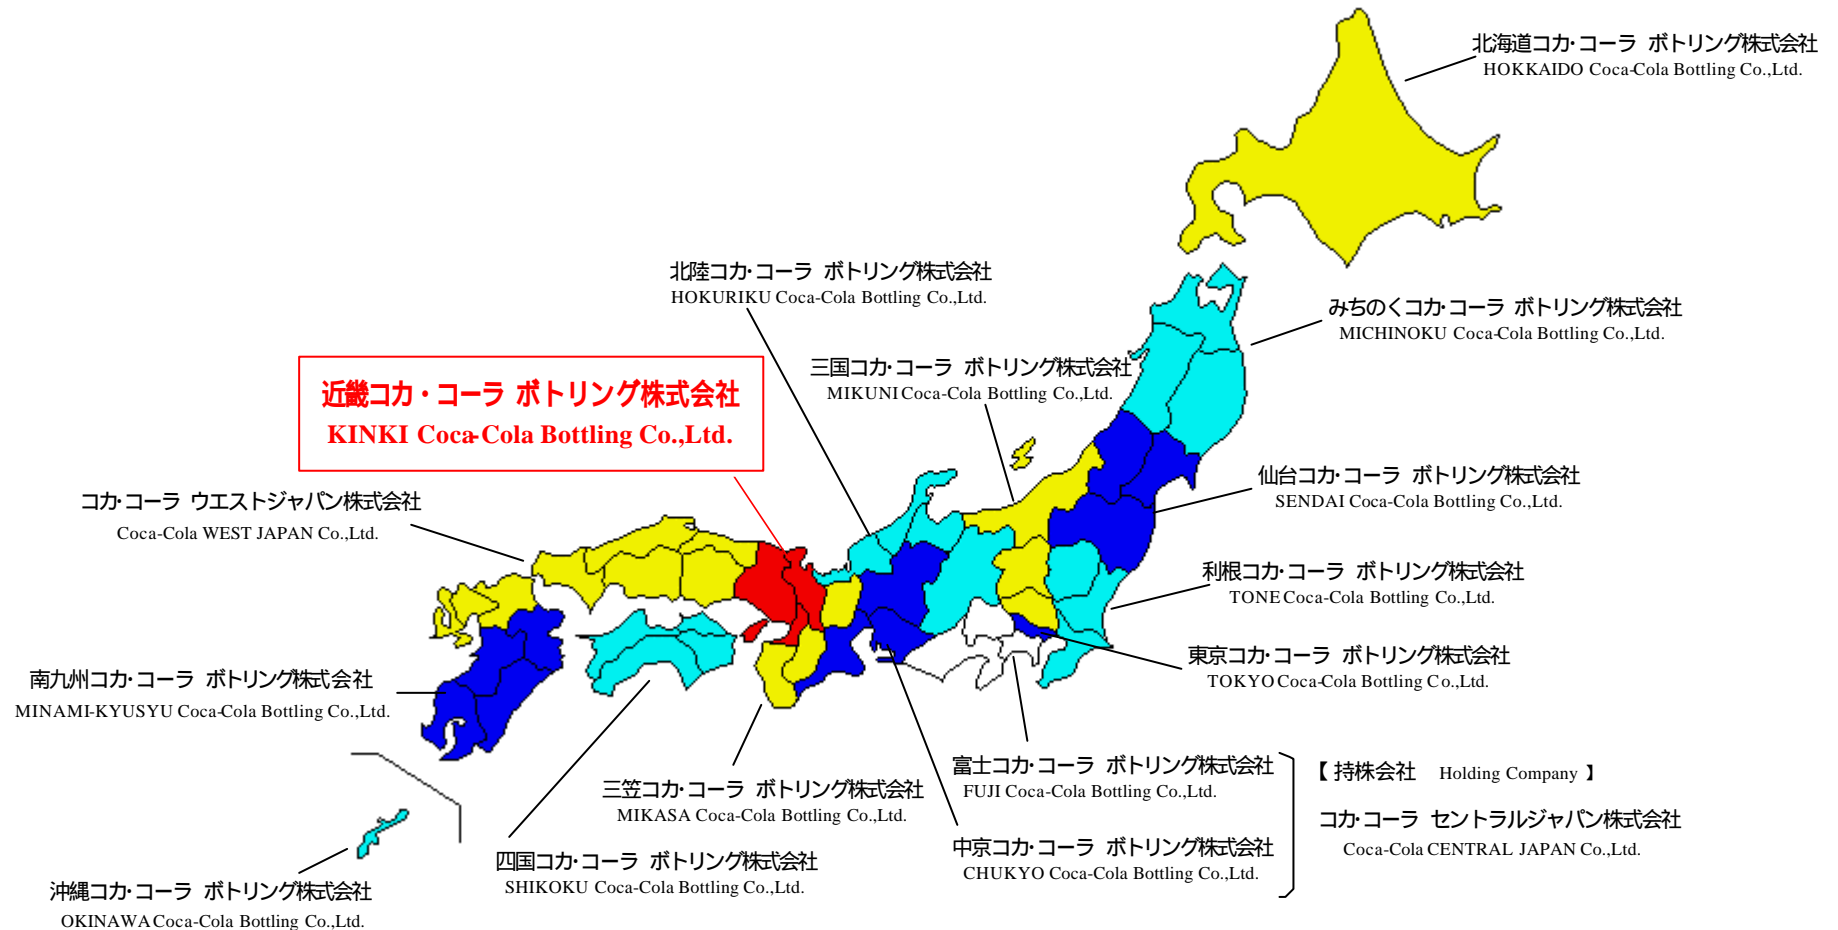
北海道コカ·コーラ ボトリング株式会社
HOKKAIDO Coca-Cola Bottling Co.,Ltd.

北陸コカ·コーラ ボトリング株式会社
HOKURIKU Coca-Cola Bottling Co.,Ltd.

みちのくコカ·コーラ ボトリング株式会社
MICHINOKU Coca-Cola Bottling Co.,Ltd.

三国コカ·コーラ ボトリング株式会社
MIKUNI Coca-Cola Bottling Co.,Ltd.

近畿コカ・コーラ ボトリング株式会社
KINKI Coca-Cola Bottling Co.,Ltd.

仙台コカ·コーラ ボトリング株式会社
SENDAI Coca-Cola Bottling Co.,Ltd.

コカ·コーラ ウエストジャパン株式会社
Coca-Cola WEST JAPAN Co.,Ltd.

利根コカ·コーラ ボトリング株式会社
TONE Coca-Cola Bottling Co.,Ltd.

東京コカ·コーラ ボトリング株式会社
TOKYO Coca-Cola Bottling Co.,Ltd.

南九州コカ·コーラ ボトリング株式会社
MINAMI-KYUSYU Coca-Cola Bottling Co.,Ltd.

富士コカ·コーラ ボトリング株式会社
FUJI Coca-Cola Bottling Co.,Ltd.

【 持株会社 Holding Company 】

コカ·コーラ セントラルジャパン株式会社
Coca-Cola CENTRAL JAPAN Co.,Ltd.

三笠コカ·コーラ ボトリング株式会社
MIKASA Coca-Cola Bottling Co.,Ltd.

中京コカ·コーラ ボトリング株式会社
CHUKYO Coca-Cola Bottling Co.,Ltd.

四国コカ·コーラ ボトリング株式会社
SHIKOKU Coca-Cola Bottling Co.,Ltd.

沖縄コカ·コーラ ボトリング株式会社
OKINAWA Coca-Cola Bottling Co.,Ltd.